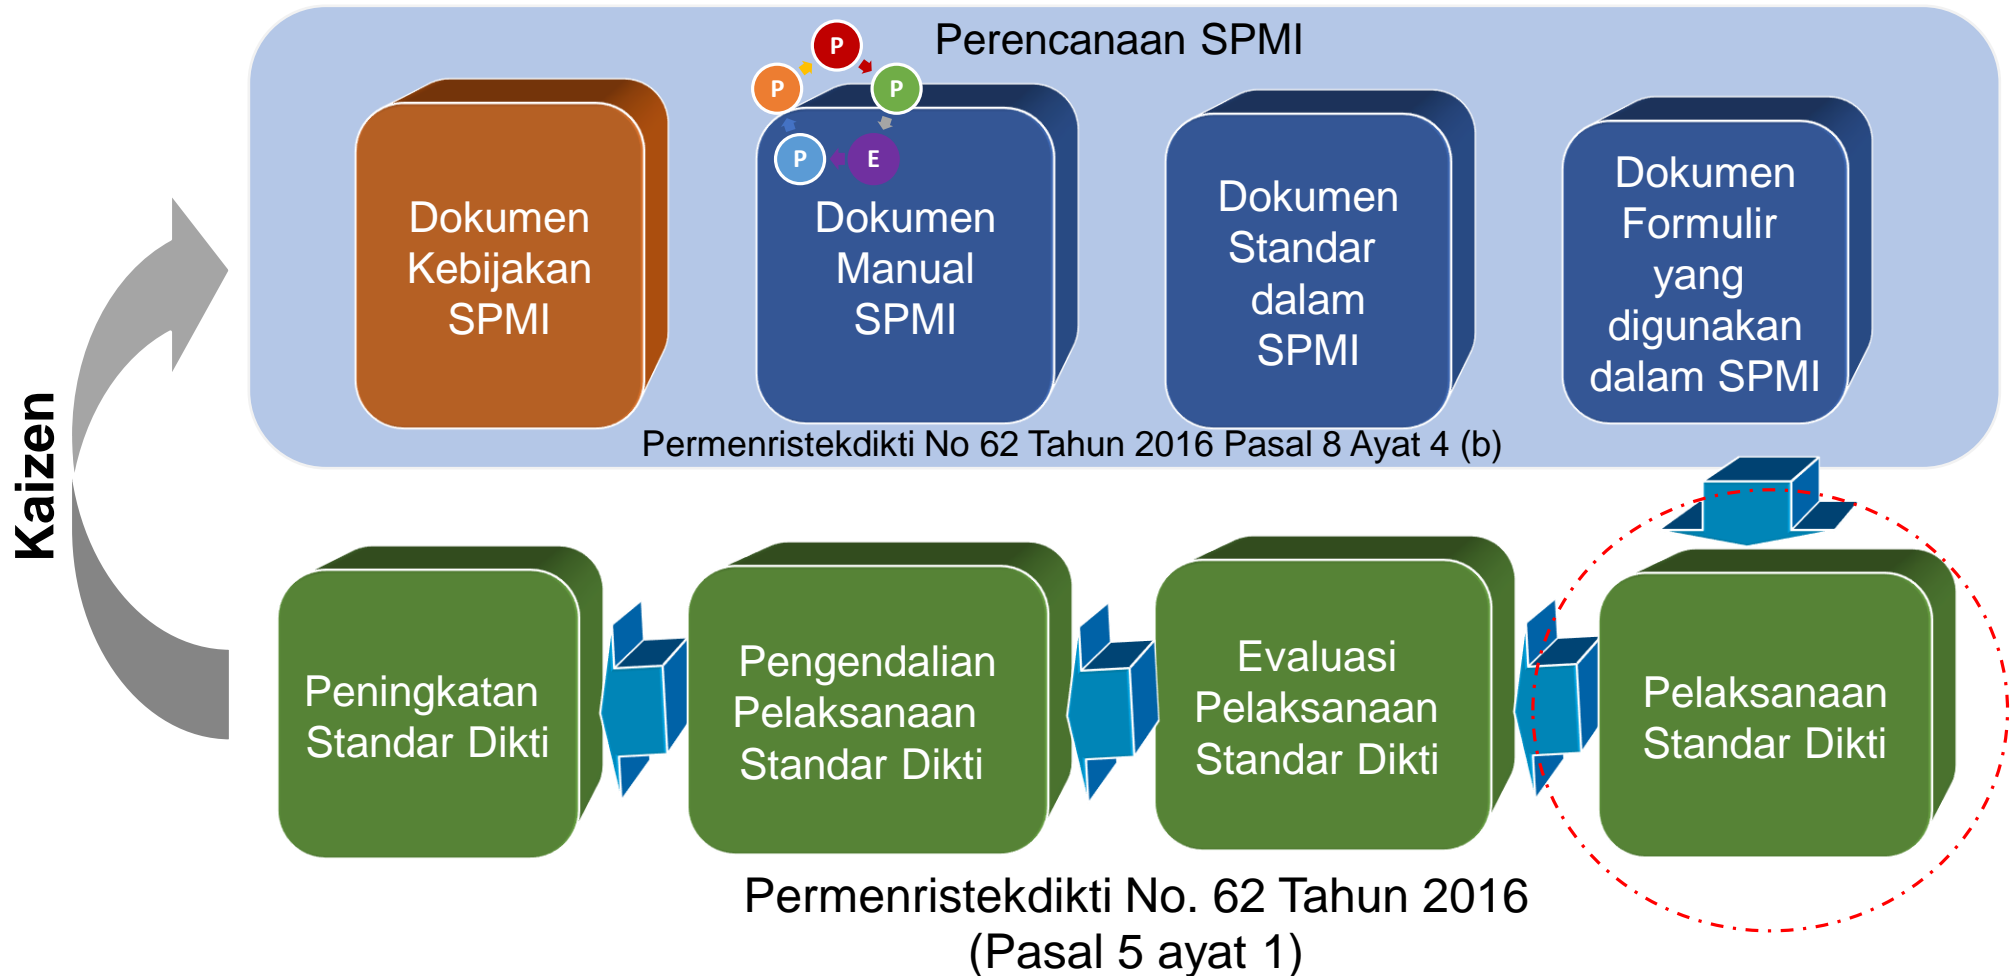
Perencanaan SPMI

P

P

P

P

E

Dokumen Kebijakan SPMI

Dokumen Manual SPMI

Dokumen Standar dalam SPMI

Dokumen Formulir yang digunakan dalam SPMI

Permenristekdikti No 62 Tahun 2016 Pasal 8 Ayat 4 (b)

Kaizen

Peningkatan Standar Dikti

Pengendalian Pelaksanaan Standar Dikti

Evaluasi Pelaksanaan Standar Dikti

Pelaksanaan Standar Dikti

Permenristekdikti No. 62 Tahun 2016 (Pasal 5 ayat 1)